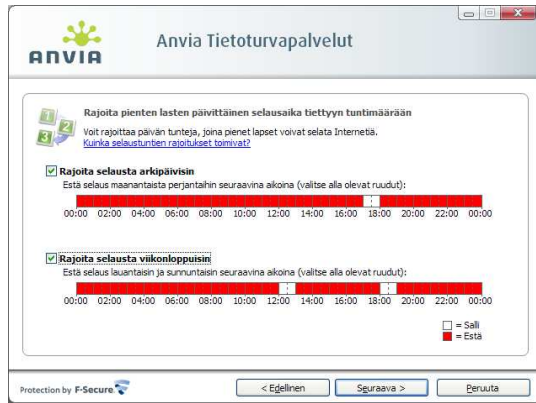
ANVIA

Anvia Tietoturvapalvelut

Rajoita pienten lasten päivittäinen selausaika tiettyyn tuntimäärään

Voit rajoittaa päivän tunteja, joina pienet lapset voivat selata Internetiä.
Kuinka selaustuntien rajoitukset toimivat?

Rajoita selausta arkipäivisin
Estä selaus maanantaista perjantaihin seuraavina aikoina (valitse alla olevat ruudut):

00:00 02:00 04:00 06:00 08:00 10:00 12:00 14:00 16:00 18:00 20:00 22:00 00:00

Rajoita selausta viikonloppuisin
Estä selaus lauantaisin ja sunnuntaisin seuraavina aikoina (valitse alla olevat ruudut):

00:00 02:00 04:00 06:00 08:00 10:00 12:00 14:00 16:00 18:00 20:00 22:00 00:00

= Salli
= Estä

Protection by F-Secure

< Edellinen | Seuraava > | Peruuta